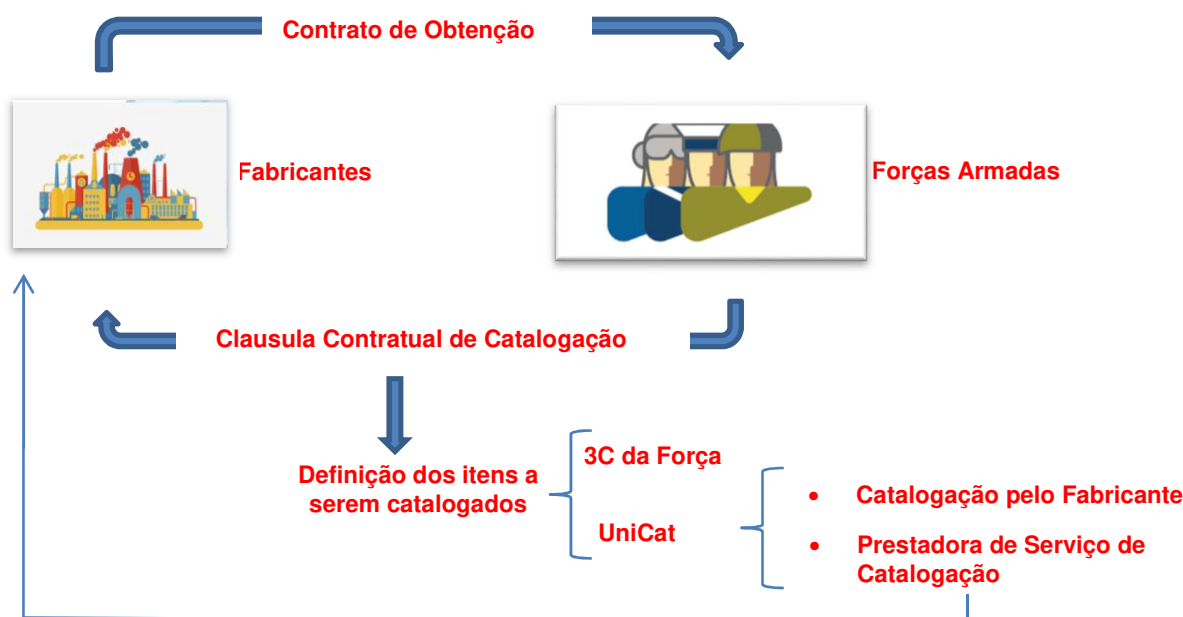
Contrato de Obtenção

Fabricantes

Forças Armadas

Clausula Contratual de Catalogação

Definição dos itens a serem catalogados

3C da Força

UniCat

• Catalogação pelo Fabricante

• Prestadora de Serviço de Catalogação